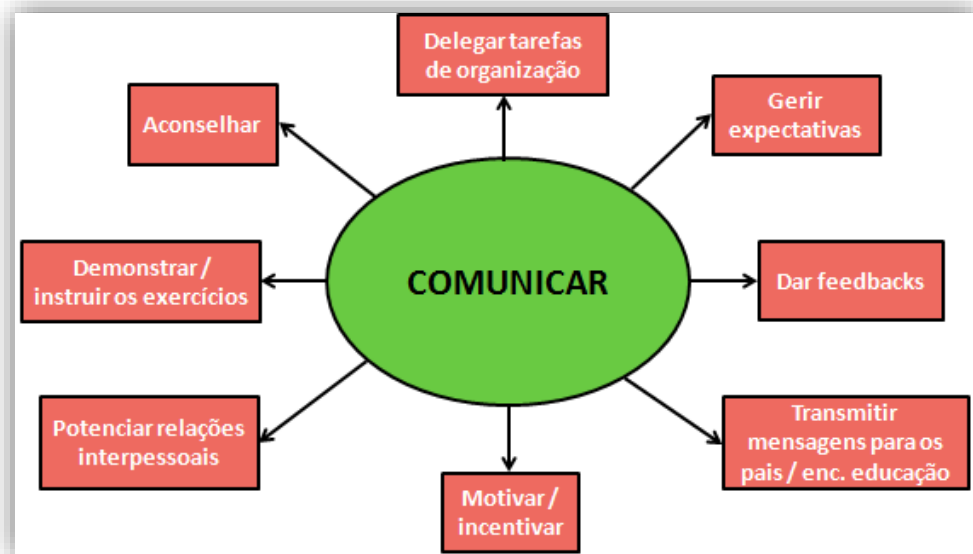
Delegar tarefas de organização

Aconselhar

Gerir expectativas

Demonstrar / instruir os exercícios

COMUNICAR

Dar feedbacks

Potenciar relações interpessoais

Transmitir mensagens para os pais / enc. educação

Motivar / incentivar